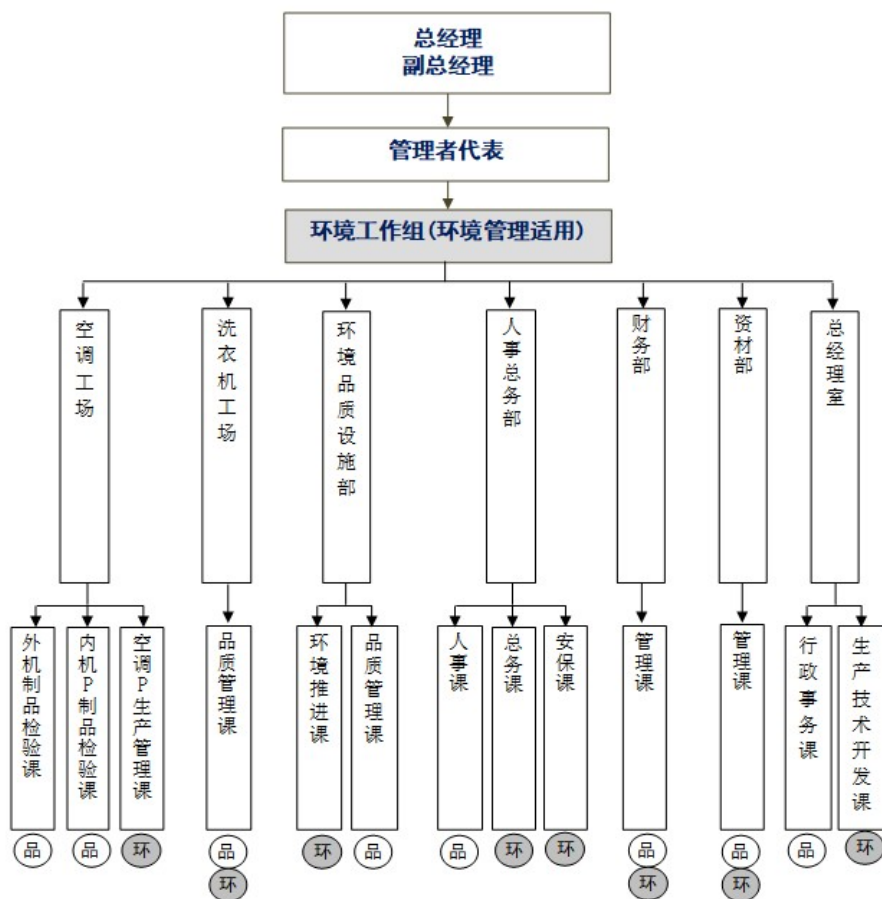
总经理
副总经理

管理者代表

环境工作组(环境管理适用)

空调工场

外机制品检验课
品

内机P制品检验课
品

空调P生产管理课
环

洗衣机工场

品质管理课
品
环

环境品质设施部

环境推进课
环

品质管理课
品

人事总务部

人事课
品

总务课
环

安保课
环

财务部

管理课
品
环

资材部

管理课
品
环

总经理室

行政事务课
品

生产技术开发课
环